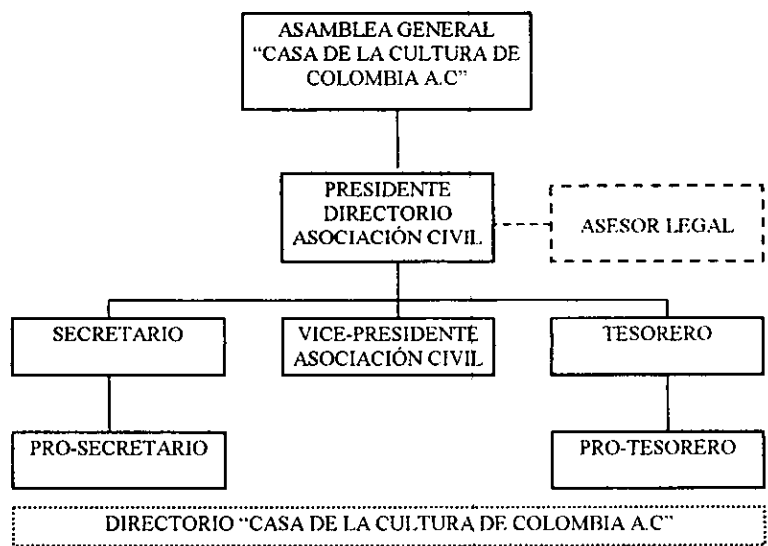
ASAMBLEA GENERAL "CASA DE LA CULTURA DE COLOMBIA A.C"

PRESIDENTE DIRECTORIO ASOCIACIÓN CIVIL

ASESOR LEGAL

SECRETARIO

VICE-PRESIDENTE ASOCIACIÓN CIVIL

TESORERO

PRO-SECRETARIO

PRO-TESORERO

DIRECTORIO "CASA DE LA CULTURA DE COLOMBIA A.C"